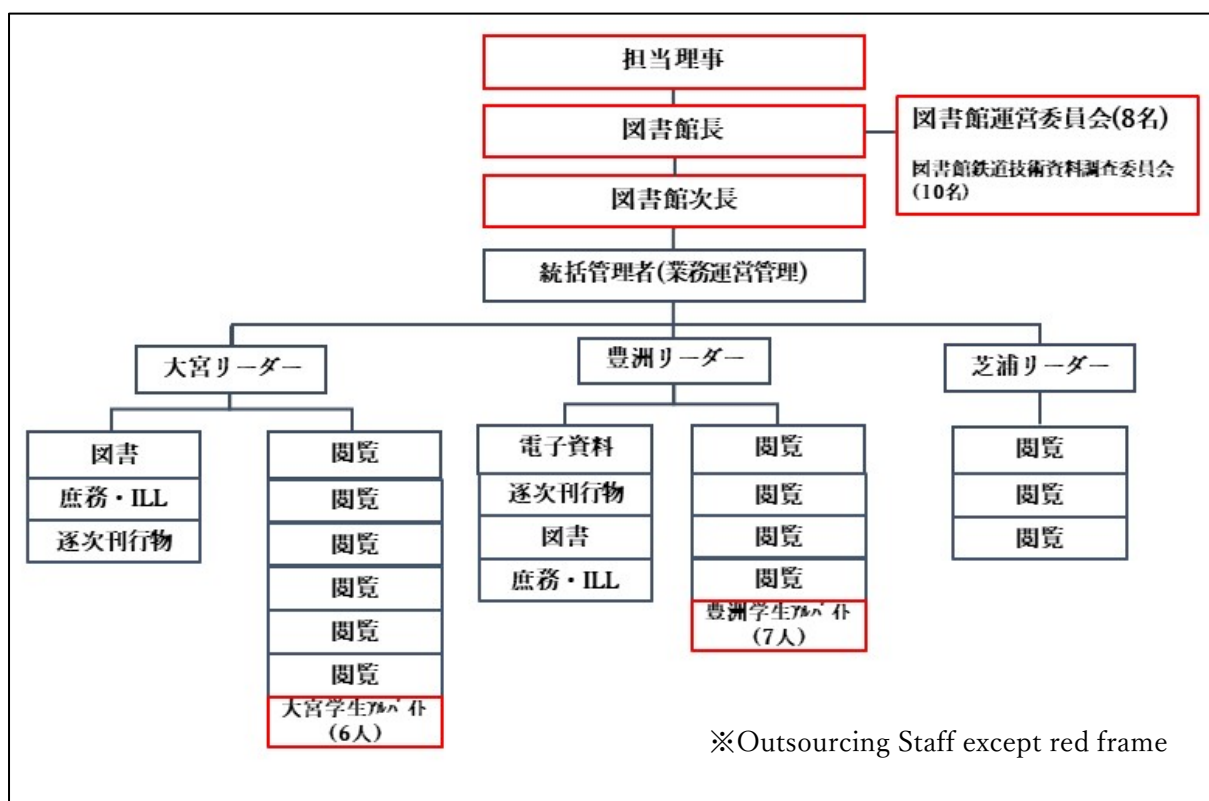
担当理事

図書館長

図書館運営委員会(8名)

図書館鉄道技術資料調査委員会(10名)

図書館次長

統括管理者(業務運営管理)

大宮リーダー

豊洲リーダー

芝浦リーダー

図書

庶務・ILL

逐次刊行物

閲覧

閲覧

閲覧

閲覧

閲覧

閲覧

大宮学生ｱﾙﾊﾞｲﾄ(6人)

電子資料

逐次刊行物

図書

庶務・ILL

閲覧

閲覧

閲覧

閲覧

豊洲学生ｱﾙﾊﾞｲﾄ(7人)

閲覧

閲覧

閲覧

※Outsourcing Staff except red frame